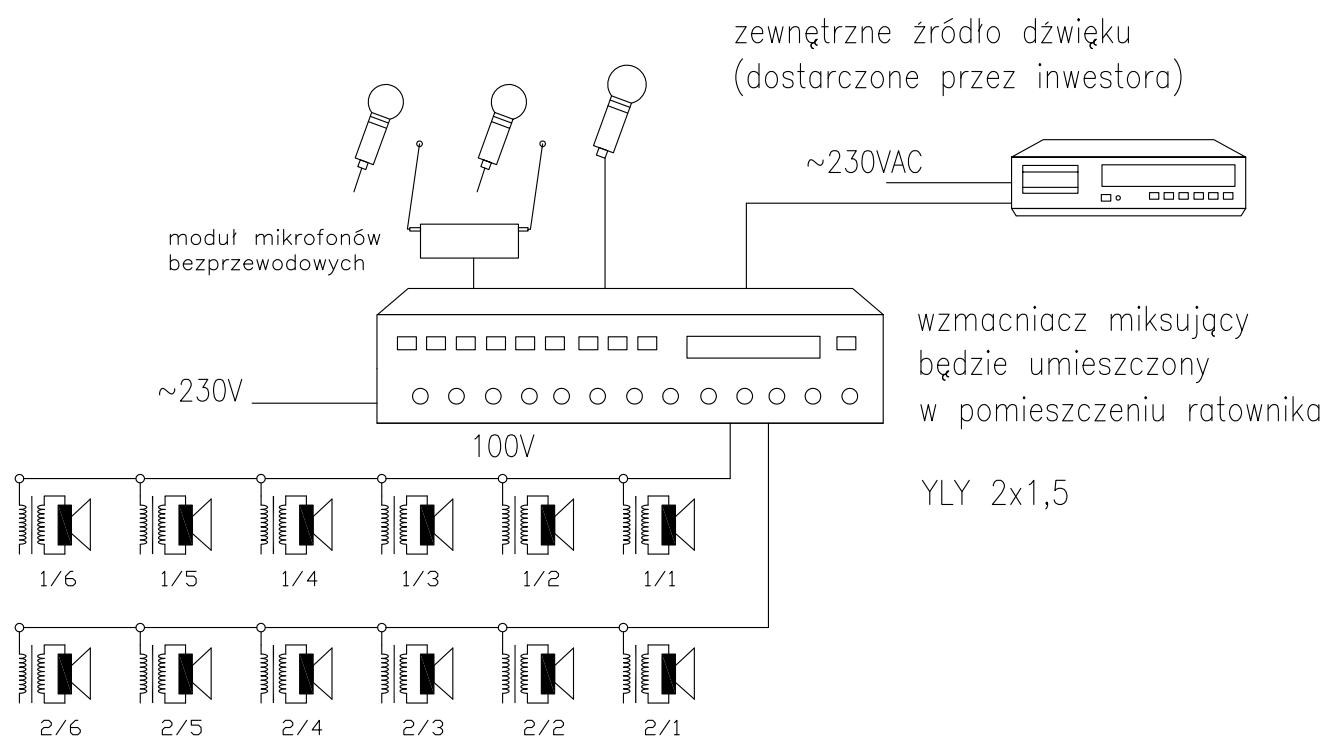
zewnętrzne źródło dźwięku (dostarczone przez inwestora)

~230VAC

moduł mikrofonów bezprzewodowych

wzmacniacz miksujący będzie umieszczony w pomieszczeniu ratownika

~230V

100V

YLY 2x1,5

1/6 1/5 1/4 1/3 1/2 1/1

2/6 2/5 2/4 2/3 2/2 2/1